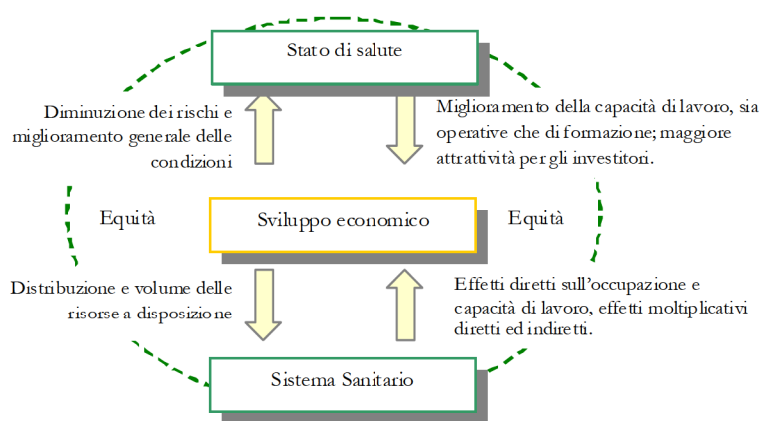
Stato di salute

Diminuzione dei rischi e miglioramento generale delle condizioni

Miglioramento della capacità di lavoro, sia operative che di formazione; maggiore attrattività per gli investitori.

Equità

Sviluppo economico

Equità

Distribuzione e volume delle risorse a disposizione

Effetti diretti sull'occupazione e capacità di lavoro, effetti moltiplicativi diretti ed indiretti.

Sistema Sanitario